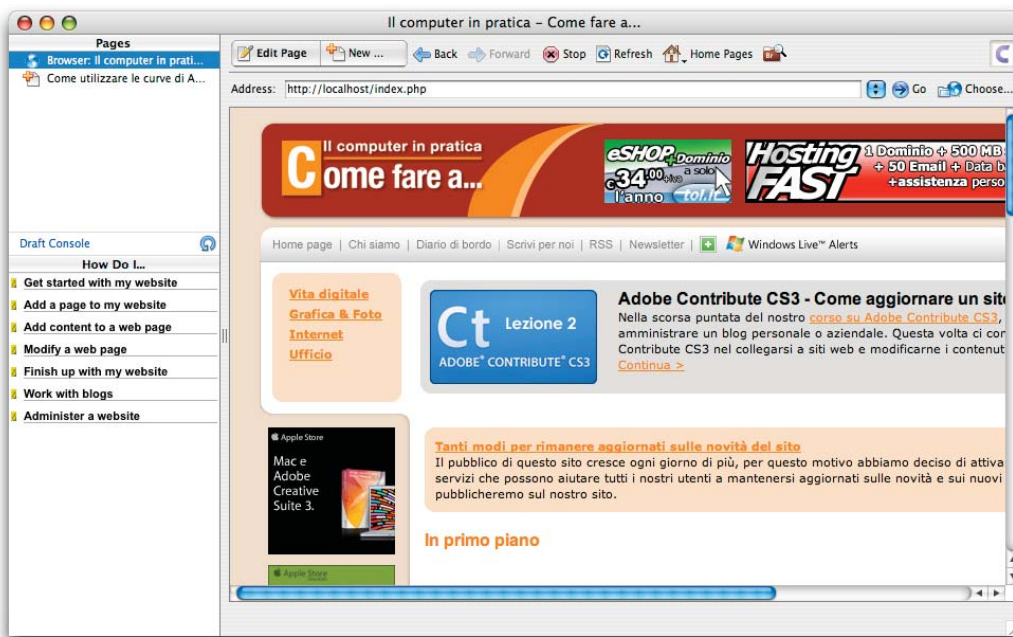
Il computer in pratica – Come fare a...

Pages
Browser: Il computer in prati...
Come utilizzare le curve di A...

Draft Console
How Do I...
Get started with my website
Add a page to my website
Add content to a web page
Modify a web page
Finish up with my website
Work with blogs
Administer a website

Edit Page
New ...
Back
Forward
Stop
Refresh
Home Pages

Address: http://localhost/index.php
Go
Choose...

Il computer in pratica
Come fare a...

eSHOP + Dominio a solo €34,00 +iva l'anno tol.it

Hosting FAST 1 Dominio + 500 MB + 50 Email + Data b +assistenza perso

Home page | Chi siamo | Diario di bordo | Scrivi per noi | RSS | Newsletter | Windows Live™ Alerts

Vita digitale
Grafica & Foto
Internet
Ufficio

Ct Lezione 2
ADOBE® CONTRIBUTE® CS3

Adobe Contribute CS3 - Come aggiornare un sit
Nella scorsa puntata del nostro corso su Adobe Contribute CS3, amministrare un blog personale o aziendale. Questa volta ci con Contribute CS3 nel collegarsi a siti web e modificarne i contenut
Continua >

Apple Store
Mac e Adobe Creative Suite 3.

Tanti modi per rimanere aggiornati sulle novità del sito
Il pubblico di questo sito cresce ogni giorno di più, per questo motivo abbiamo deciso di attiva servizi che possono aiutare tutti i nostri utenti a mantenersi aggiornati sulle novità e sui nuovi pubblicheremo sul nostro sito.

In primo piano

Apple Store